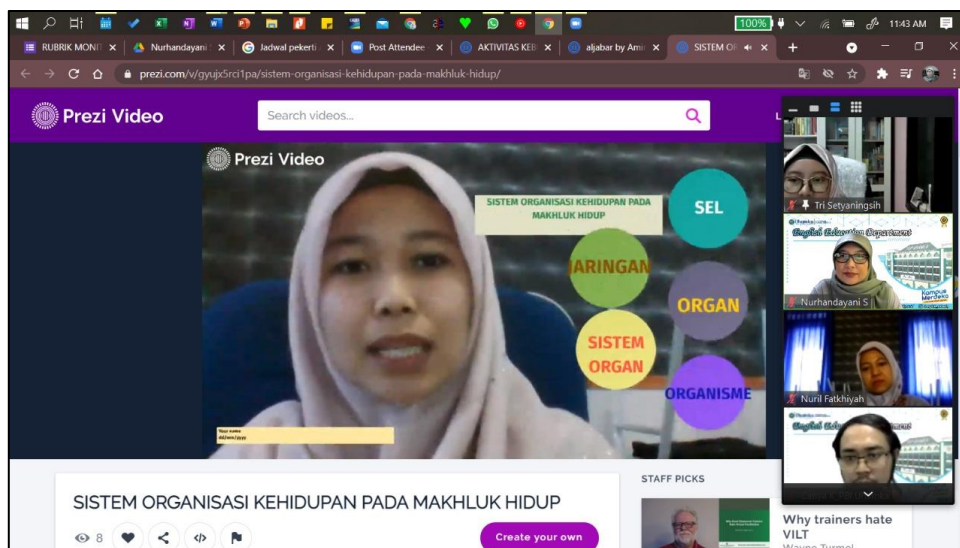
100% 11:43 AM

RUBRIK MONIT × Nurhandayani × Jadwal pekerti × Post Attendee × AKTIVITAS KE × aljabar by Ami × SISTEM O ×

prezi.com/v/gyujx5rci1pa/sistem-organisasi-kehidupan-pada-makhluk-hidup/

Prezi Video

Search videos...

Prezi Video

SISTEM ORGANISASI KEHIDUPAN PADA MAKHLUK HIDUP

SEL

JARINGAN

ORGAN

SISTEM ORGAN

ORGANISME

Tri Setyaningsih

English Education Department

Nurhandayani S

Nuril Fatkhiyah

English Education Department

SISTEM ORGANISASI KEHIDUPAN PADA MAKHLUK HIDUP

8

Create your own

STAFF PICKS

Why trainers hate VILT